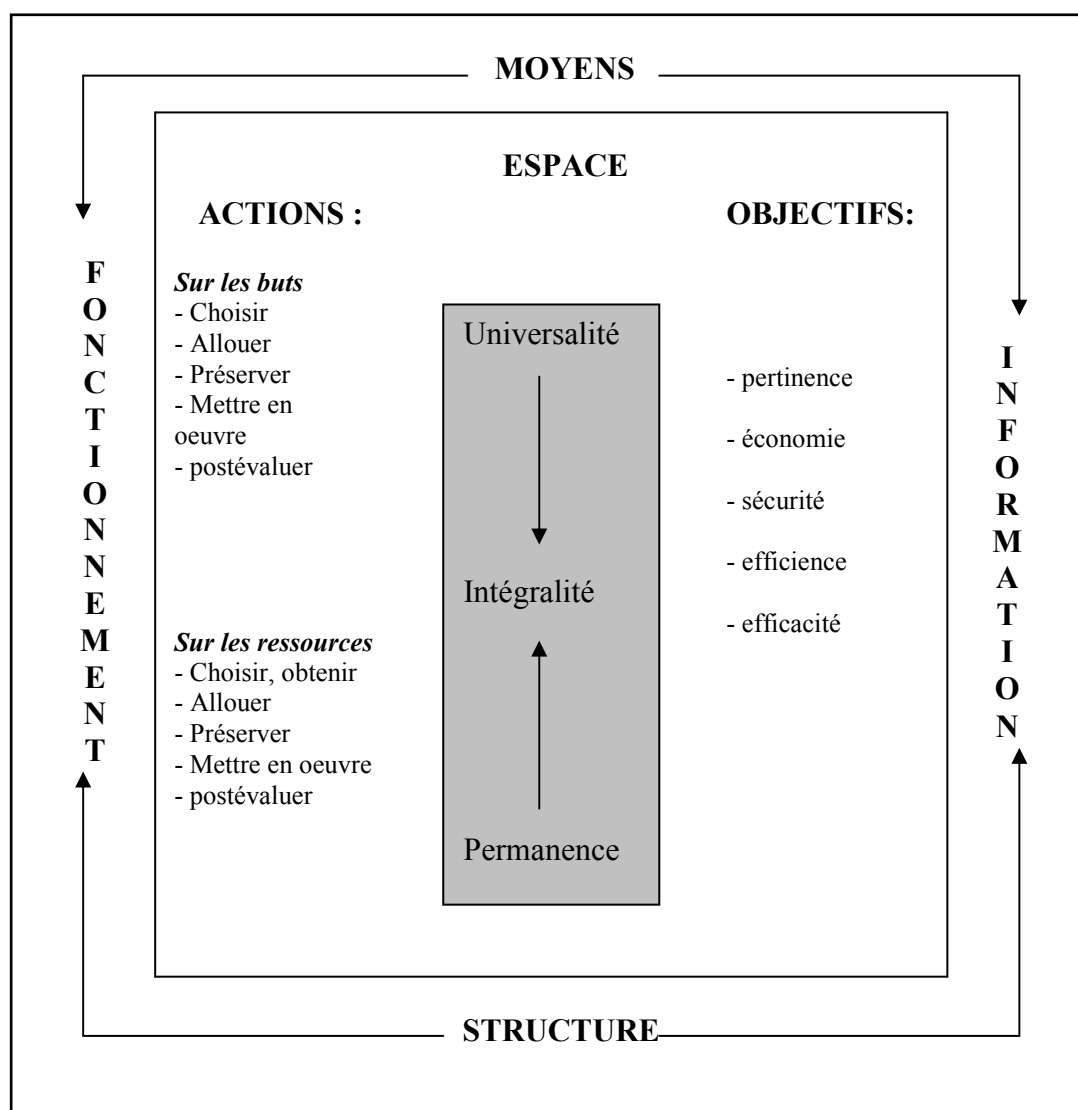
MOYENS

FONCTIONNEMENT

ESPACE

ACTIONS :

OBJECTIFS:

Sur les buts
- Choisir
- Allouer
- Préserver
- Mettre en oeuvre
- postévaluer

Sur les ressources
- Choisir, obtenir
- Allouer
- Préserver
- Mettre en oeuvre
- postévaluer

Universalité

Intégralité

Permanence

- pertinence
- économie
- sécurité
- efficience
- efficacité

INFORMATION

STRUCTURE